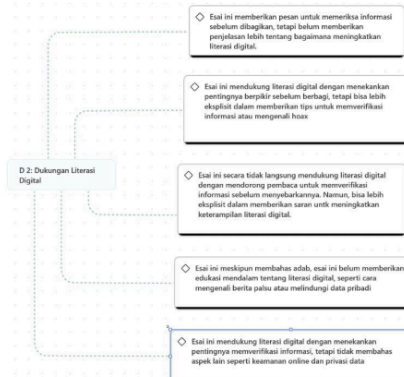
D 2: Dukungan Literasi Digital

Esai ini memberikan pesan untuk memeriksa informasi sebelum dibagikan, tetapi belum memberikan penjelasan lebih tentang bagaimana meningkatkan literasi digital.

Esai ini mendukung literasi digital dengan menekankan pentingnya berpikir sebelum berbagi, tetapi bisa lebih eksplisit dalam memberikan tips untuk memverifikasi informasi atau mengenali hoax

Esai ini secara tidak langsung mendukung literasi digital dengan mendorong pembaca untuk memverifikasi informasi sebelum menyebarkannya. Namun, bisa lebih eksplisit dalam memberikan saran untk meningkatkan keterampilan literasi digital.

Esai ini meskipun membahas adab, esai ini belum memberikan edukasi mendalam tentang literasi digital, seperti cara mengenali berita palsu atau melindungi data pribadi

Esai ini mendukung literasi digital dengan menekankan pentingnya memverifikasi informasi, tetapi tidak membahas aspek lain seperti keamanan online dan privasi data